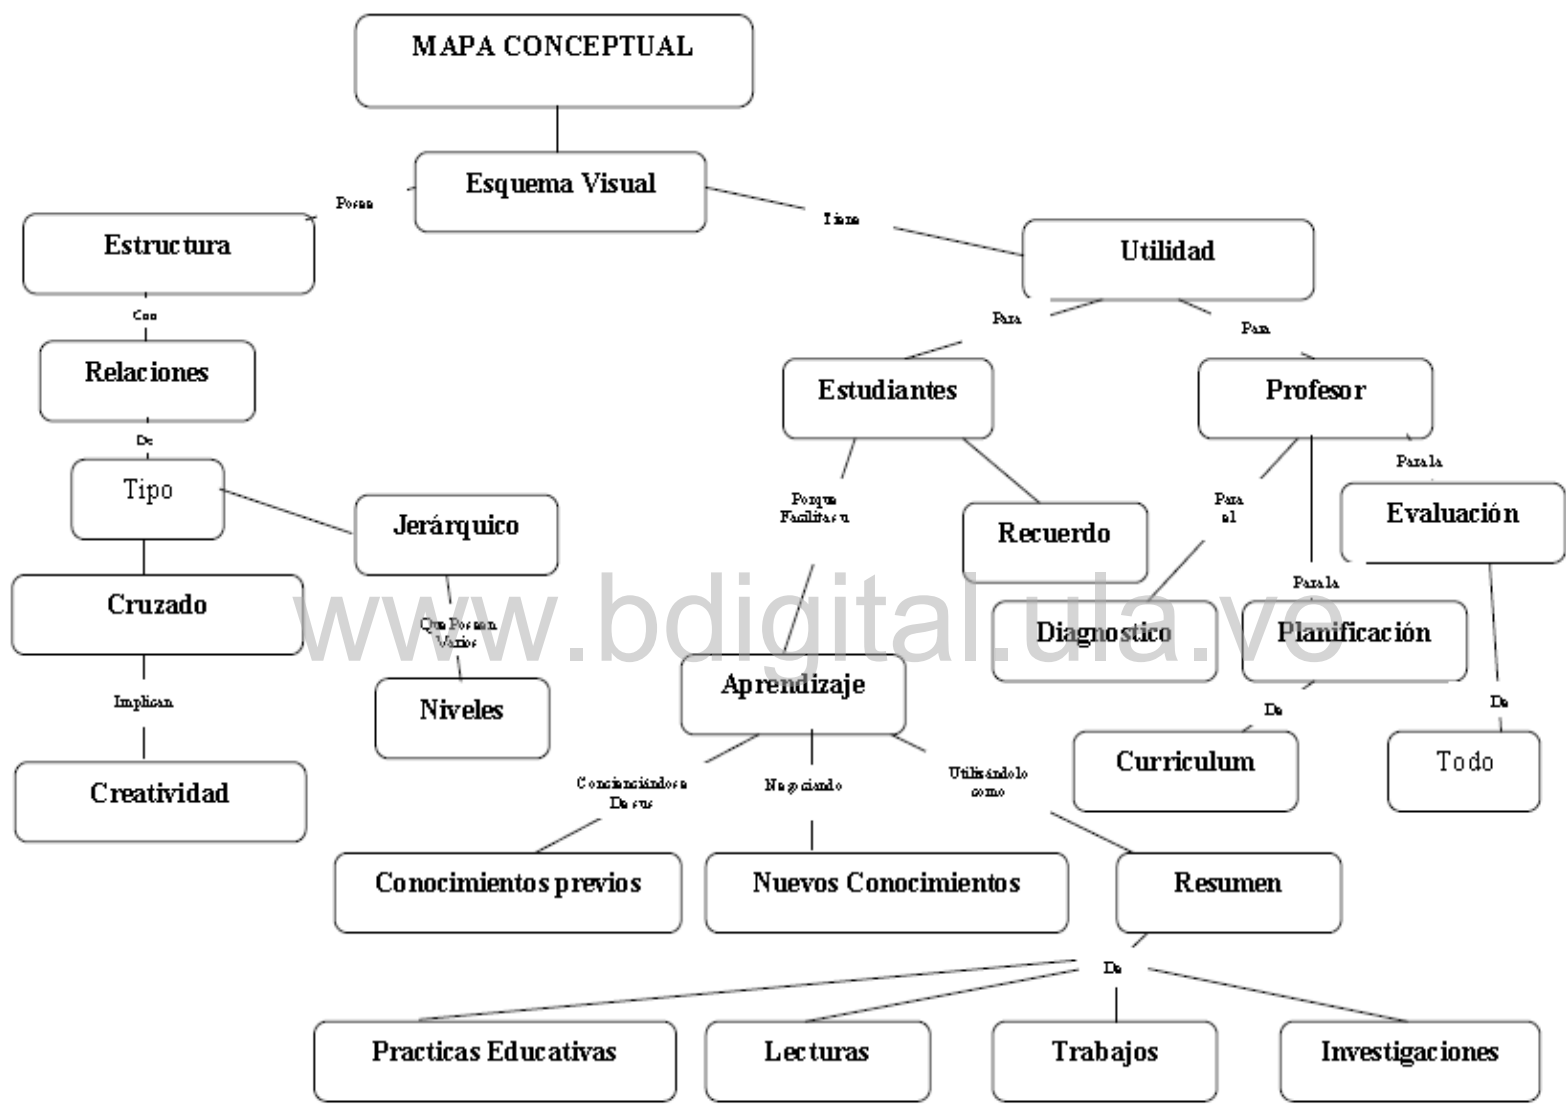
MAPA CONCEPTUAL

Esquema Visual

Posee

Tiene

Estructura

Utilidad

Con

Para

Para

Relaciones

Estudiantes

Profesor

De

Para la

Tipo

Jerárquico

Porque Facilita su

Recuerdo

Para el

Evaluación

Cruzado

Que Poseen Varios

Para la

Diagnostico

Planificación

Implican

Niveles

Aprendizaje

De

De

Creatividad

Concienciándose De sus

Negociando

Utilizándolo como

Curriculum

Todo

Conocimientos previos

Nuevos Conocimientos

Resumen

De

Practicas Educativas

Lecturas

Trabajos

Investigaciones

www.bdigital.ula.ve